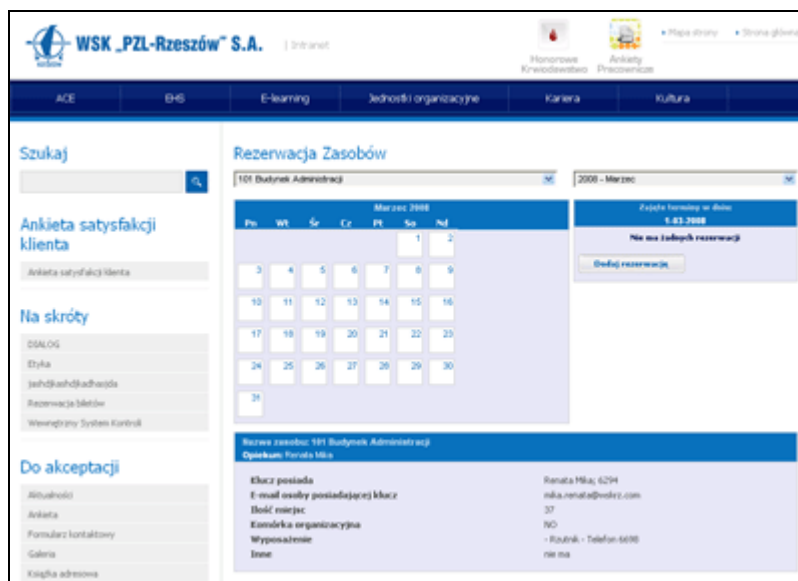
WSK „PZL-Rzeszów" S.A. | Intranet

Honorowe Krwiodawstwo Ankiety Pracownicze

• Mapa strony • Strona główna

ACE EHS E-learning Jednostki organizacyjne Kariera Kultura

Szukaj

Ankieta satysfakcji klienta

Ankieta satysfakcji klienta

Na skróty

DIALOG
Etyka
jashdkashdkadhasjda
Rezerwacja biletów
Wewnętrzny System Kontroli

Do akceptacji

Aktualności
Ankieta
Formularz kontaktowy
Galeria
Książka adresowa

Rezerwacja Zasobów

101 Budynek Administracji

2008 - Marzec

Marzec 2008

| Pn | Wt | Śr | Cz | Pt | So | Nd |
|---|---|---|---|---|---|---|
| | | | | | 1 | 2 |
| 3 | 4 | 5 | 6 | 7 | 8 | 9 |
| 10 | 11 | 12 | 13 | 14 | 15 | 16 |
| 17 | 18 | 19 | 20 | 21 | 22 | 23 |
| 24 | 25 | 26 | 27 | 28 | 29 | 30 |
| 31 | | | | | | |

Zajęte terminy w dniu:
1-03-2008
Nie ma żadnych rezerwacji
Dodaj rezerwację

Nazwa zasobu: 101 Budynek Administracji
Opiekun: Renata Mika

| | |
|---|---|
| Klucz posiada | Renata Mika; 6294 |
| E-mail osoby posiadającej klucz | mika.renata@wsk.com |
| Ilość miejsc | 37 |
| Komórka organizacyjna | NO |
| Wyposażenie | - Rzutnik - Telefon 6698 |
| Inne | nie ma |